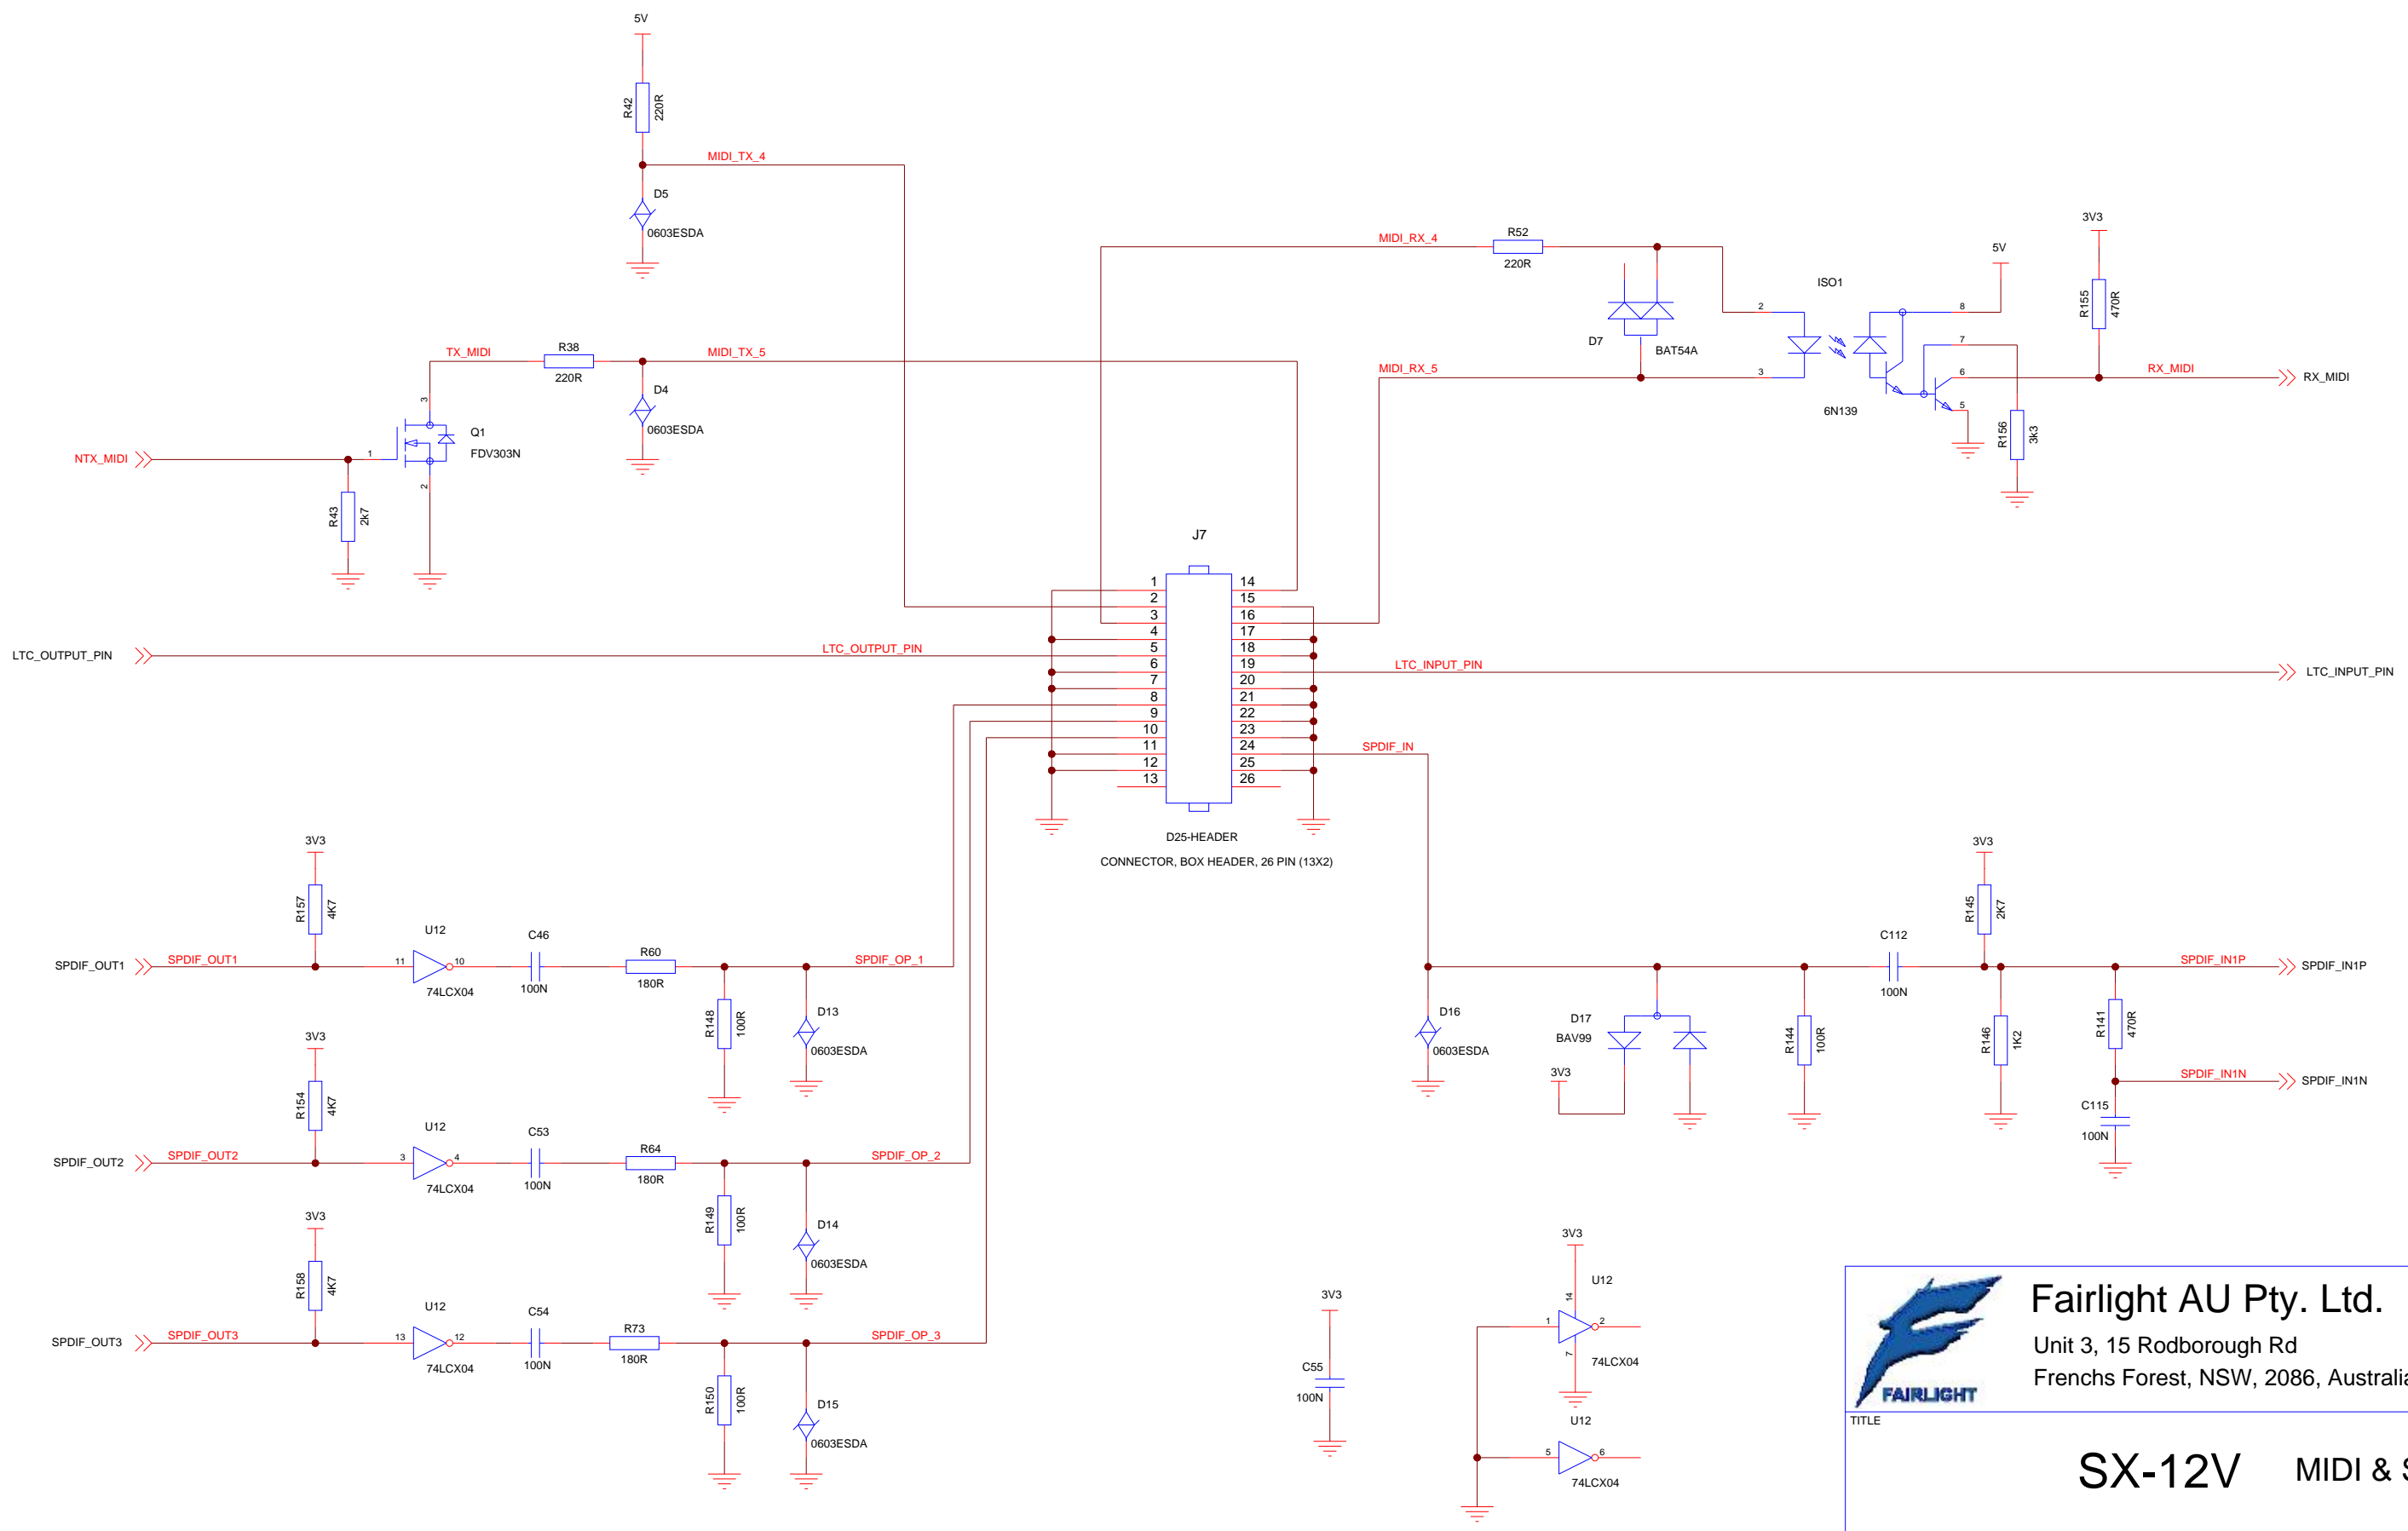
5V
R42
220R
MIDI_TX_4
D5
0603ESDA
MIDI_RX_4
R52
220R
3V3
5V
ISO1
R155
470R
2
8
D7
BAT54A
7
MIDI_RX_5
3
6
RX_MIDI
RX_MIDI
5
6N139
R156
3k3
TX_MIDI
R38
220R
MIDI_TX_5
D4
0603ESDA
3
Q1
FDV303N
NTX_MIDI
1
2
R43
2k7
J7
1 14
2 15
3 16
4 17
LTC_OUTPUT_PIN
LTC_OUTPUT_PIN
5 18
6 19
LTC_INPUT_PIN
LTC_INPUT_PIN
7 20
8 21
9 22
10 23
11 24
SPDIF_IN
12 25
13 26
D25-HEADER
CONNECTOR, BOX HEADER, 26 PIN (13X2)
3V3
R157
4K7
U12
C46
R60
SPDIF_OUT1
SPDIF_OUT1
11
10
180R
SPDIF_OP_1
74LCX04
100N
R148
100R
D13
0603ESDA
3V3
R145
2K7
C112
SPDIF_IN1P
SPDIF_IN1P
100N
D16
D17
0603ESDA
BAV99
R144
100R
R146
1K2
R141
470R
3V3
SPDIF_IN1N
SPDIF_IN1N
C115
100N
3V3
R154
4K7
U12
C53
R64
SPDIF_OUT2
SPDIF_OUT2
3
4
180R
SPDIF_OP_2
74LCX04
100N
R149
100R
D14
0603ESDA
3V3
R158
4K7
U12
C54
R73
SPDIF_OUT3
SPDIF_OUT3
13
12
180R
SPDIF_OP_3
74LCX04
100N
R150
100R
D15
0603ESDA
3V3
C55
100N
3V3
U12
14
1
2
7
74LCX04
U12
5
6
74LCX04
FAIRLIGHT
Fairlight AU Pty. Ltd.
Unit 3, 15 Rodborough Rd
Frenchs Forest, NSW, 2086, Australia
TITLE
SX-12V
MIDI & S